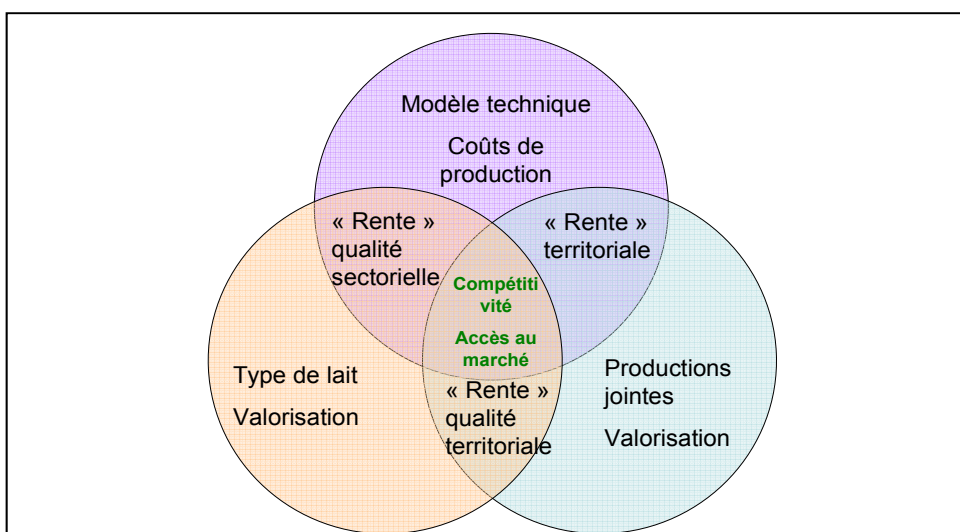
Modèle technique

Coûts de production

« Rente » qualité sectorielle

« Rente » territoriale

Compétiti vité

Accès au marché

Type de lait

Valorisation

« Rente » qualité territoriale

Productions jointes

Valorisation